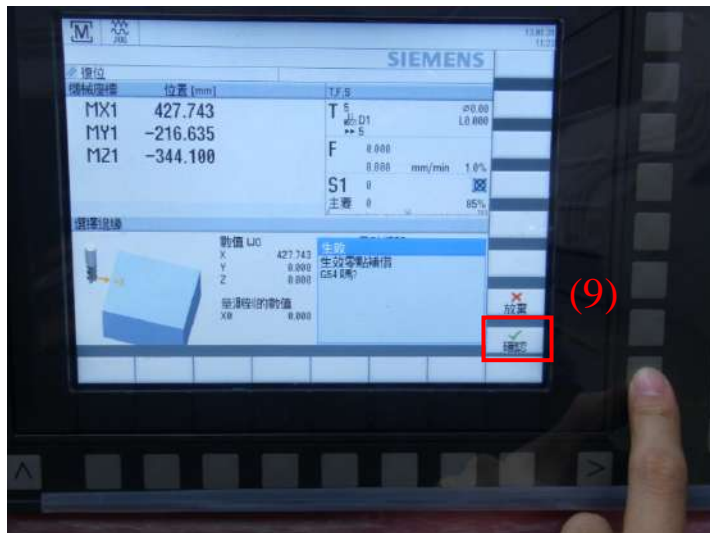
SIEMENS

復位

機械座標 位置 [mm]

MX1 427.743

MY1 -216.635

MZ1 -344.100

T,F,S

T 5 D1 5

Ø0.000 L0.000

F 0.000 0.000 mm/min 1.0%

S1 0 主軸 0 85%

選擇刀具

數值 WO

X 427.743

Y 0.000

Z 0.000

基準程式數值

X0 0.000

生效

生效零點補償 G54 嗎?

放棄

確認

(9)